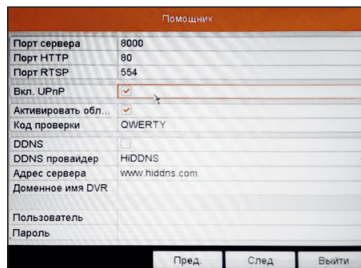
Помощник

| Порт сервера | 8000 |
|---|---|
| Порт HTTP | 80 |
| Порт RTSP | 554 |
| Вкл. UPnP | ✓ |
| Активировать обл... | ✓ |
| Код проверки | QWERTY |
| DDNS | |
| DDNS провайдер | HiDDNS |
| Адрес сервера | www.hiddns.com |
| Доменное имя DVR | |
| Пользователь | |
| Пароль | |

Пред. След. Выйти